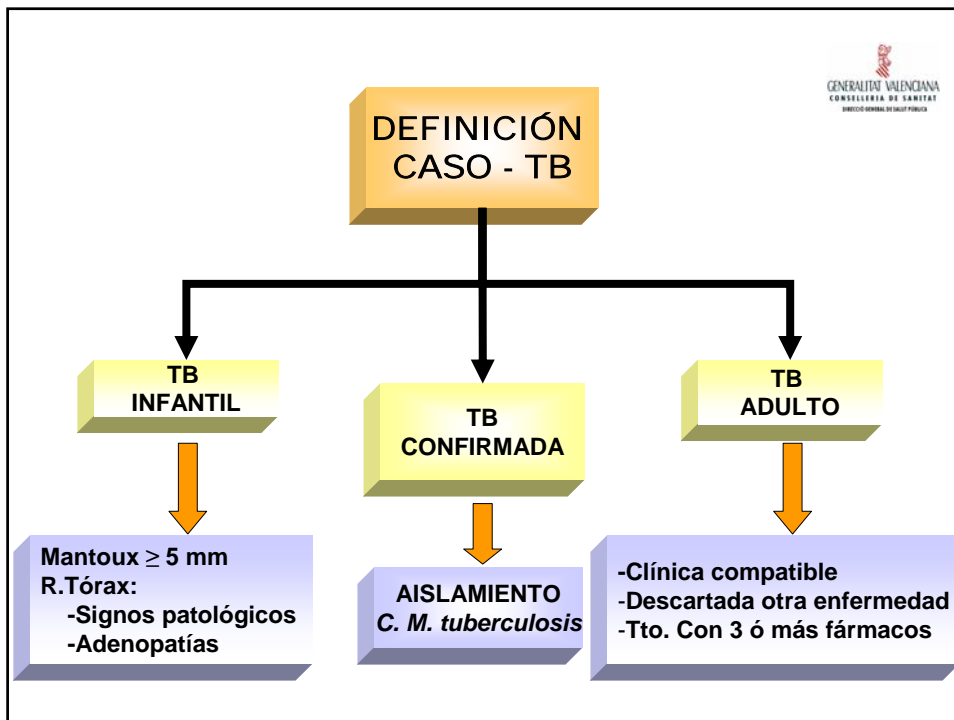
GENERALITAT VALENCIANA
CONSELLERIA DE SANITAT
DIRECCIÓ GENERAL DE SALUT PÚBLICA

DEFINICIÓN CASO - TB

TB INFANTIL

TB CONFIRMADA

TB ADULTO

Mantoux $\geq$ 5 mm
R.Tórax:
-Signos patológicos
-Adenopatías

AISLAMIENTO
*C. M. tuberculosis*

-Clínica compatible
-Descartada otra enfermedad
-Tto. Con 3 ó más fármacos